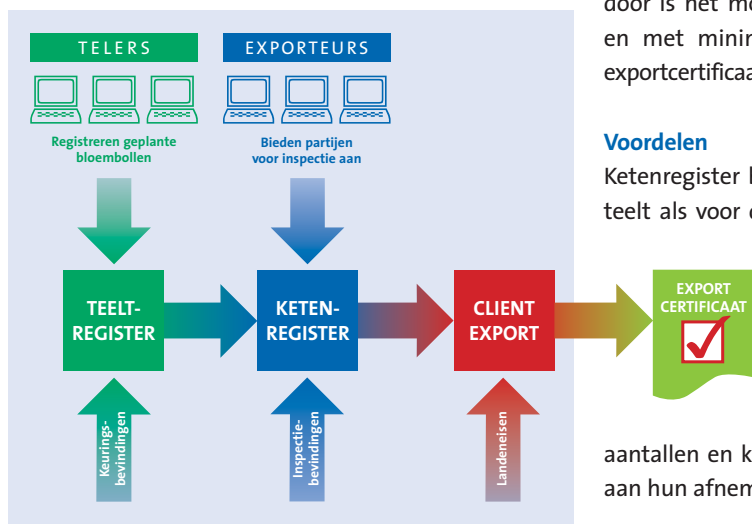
TELERS

EXPORTEURS

Registreren geplante bloembollen

Bieden partijen voor inspectie aan

TEELT-REGISTER

KETEN-REGISTER

CLIENT EXPORT

EXPORT CERTIFICAAT

Keurings-bevindingen

Inspectie-bevindingen

Landeneisen

door is het m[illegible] en met minin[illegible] exportcertificaa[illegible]

Voordelen

Ketenregister l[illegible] teelt als voor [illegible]

aantallen en k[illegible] aan hun afnem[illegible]